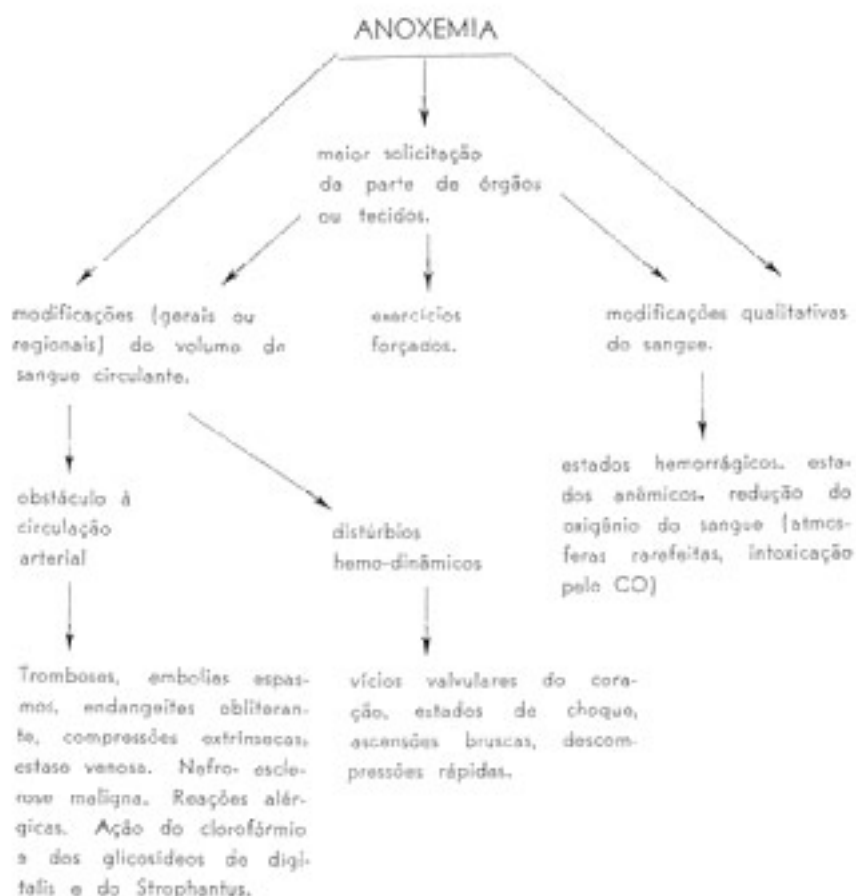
ANOXEMIA

maior solicitação da parte de órgãos ou tecidos.

modificações (gerais ou regionais) do volume de sangue circulante.

exercícios forçados.

modificações qualitativas do sangue.

obstáculo à circulação arterial

distúrbios hemo-dinâmicos

estados hemorrágicos, estados anêmicos, redução do oxigênio do sangue (atmosferas rarefeitas, intoxicação pelo CO)

Tromboses, embolias espasmos, endangeites obliterante, compressões extrínsecas, estase venosa. Nefro- esclerose maligna. Reações alérgicas. Ação do clorofórmio e dos glicosídeos de digitalis e do Strophantus.

vícios valvulares do coração, estados de choque, ascensões bruscas, descompressões rápidas.